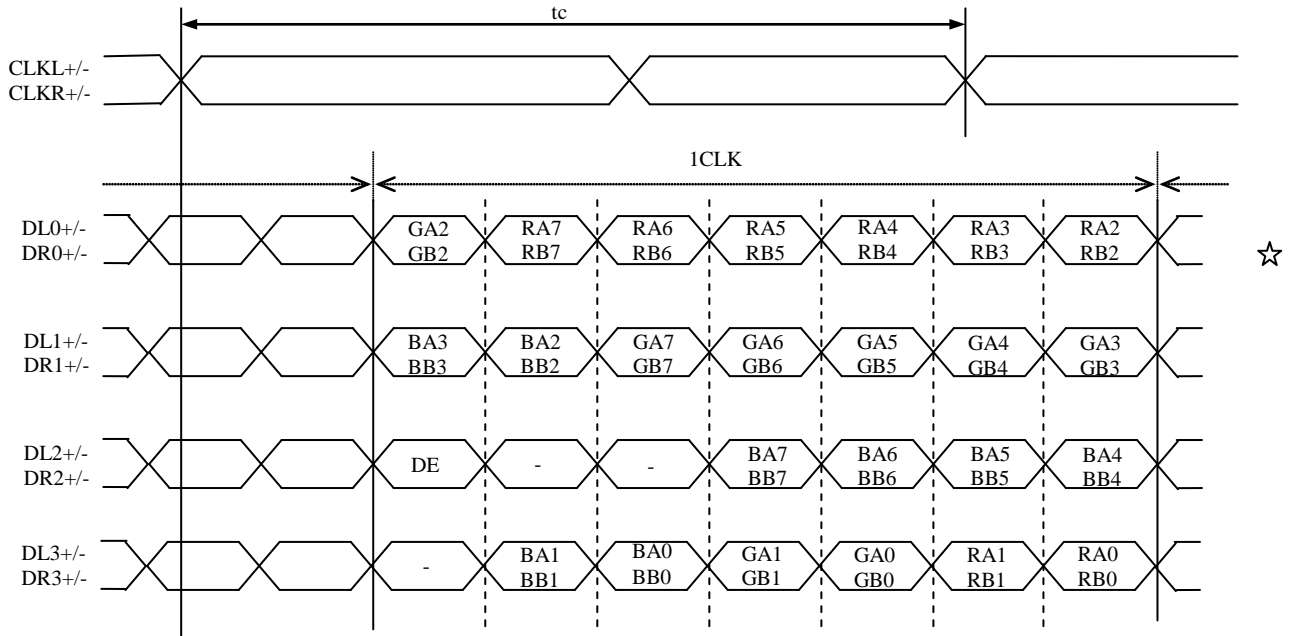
tc

CLKL+/-
CLKR+/-

1CLK

DL0+/-
DR0+/-
GA2 GB2
RA7 RB7
RA6 RB6
RA5 RB5
RA4 RB4
RA3 RB3
RA2 RB2

☆

DL1+/-
DR1+/-
BA3 BB3
BA2 BB2
GA7 GB7
GA6 GB6
GA5 GB5
GA4 GB4
GA3 GB3

DL2+/-
DR2+/-
DE
-
-
BA7 BB7
BA6 BB6
BA5 BB5
BA4 BB4

DL3+/-
DR3+/-
-
BA1 BB1
BA0 BB0
GA1 GB1
GA0 GB0
RA1 RB1
RA0 RB0